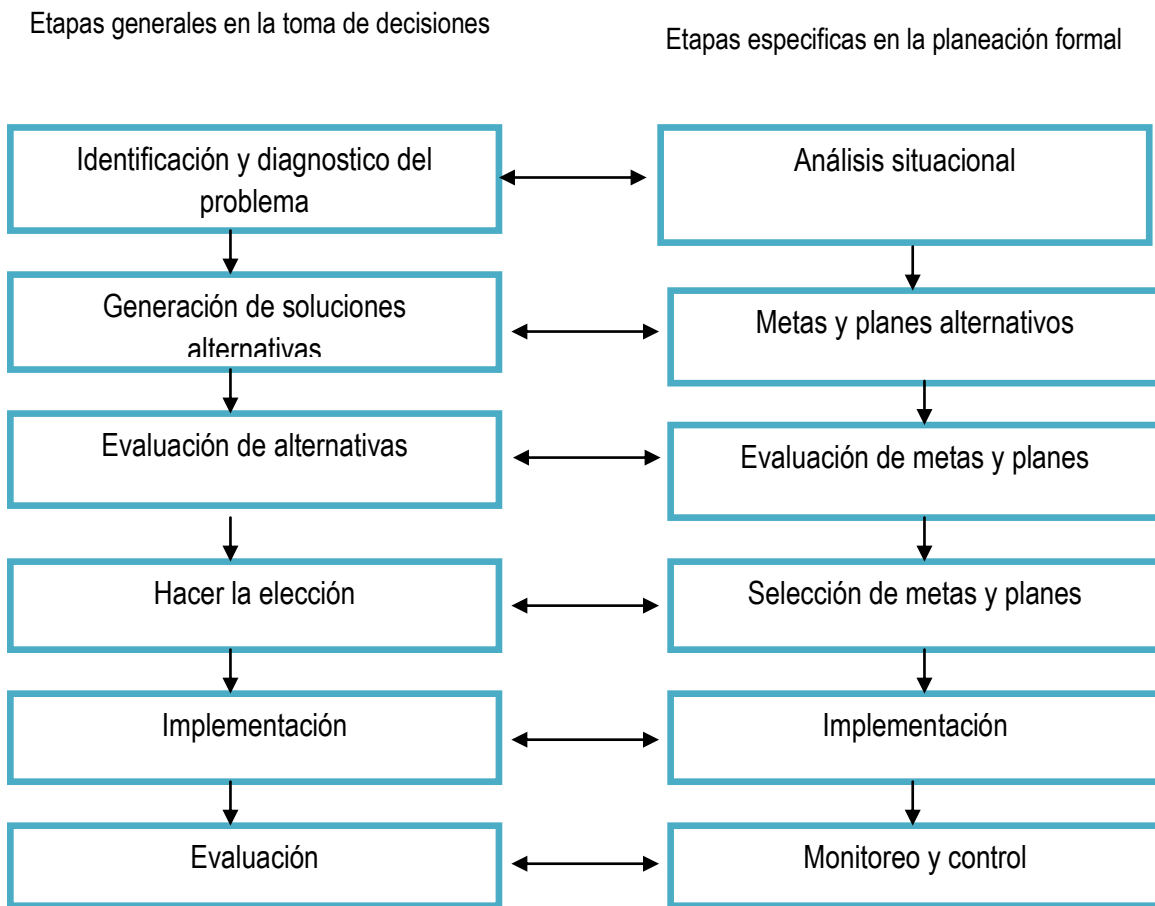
Etapas generales en la toma de decisiones

Etapas especificas en la planeación formal

Identificación y diagnostico del problema

Análisis situacional

Generación de soluciones alternativas

Metas y planes alternativos

Evaluación de alternativas

Evaluación de metas y planes

Hacer la elección

Selección de metas y planes

Implementación

Implementación

Evaluación

Monitoreo y control